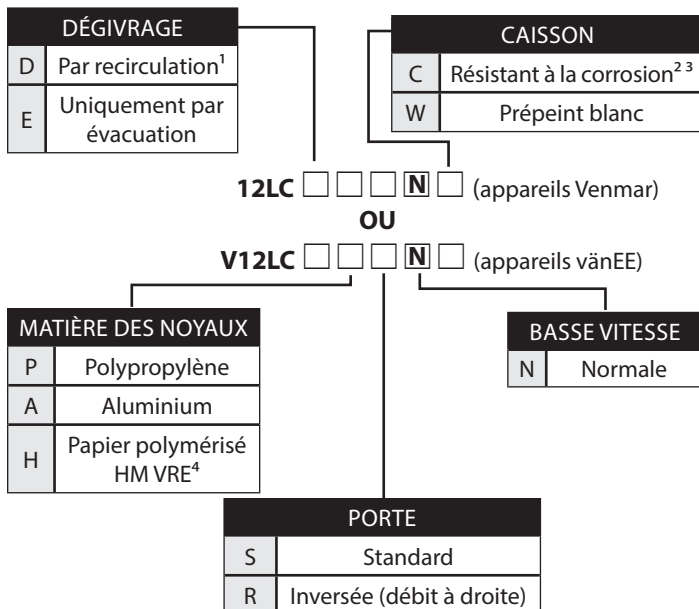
| DÉGIVRAGE | |
|---|---|
| D | Par recirculation$^1$ |
| E | Uniquement par évacuation |

| CAISSON | |
|---|---|
| C | Résistant à la corrosion$^{2\ 3}$ |
| W | Prépeint blanc |

**12LC** □ □ □ **N** □ (appareils Venmar)

**OU**

**V12LC** □ □ □ **N** □ (appareils vänEE)

| MATIÈRE DES NOYAUX | |
|---|---|
| P | Polypropylène |
| A | Aluminium |
| H | Papier polymérisé HM VRE$^4$ |

| BASSE VITESSE | |
|---|---|
| N | Normale |

| PORTE | |
|---|---|
| S | Standard |
| R | Inversée (débit à droite) |